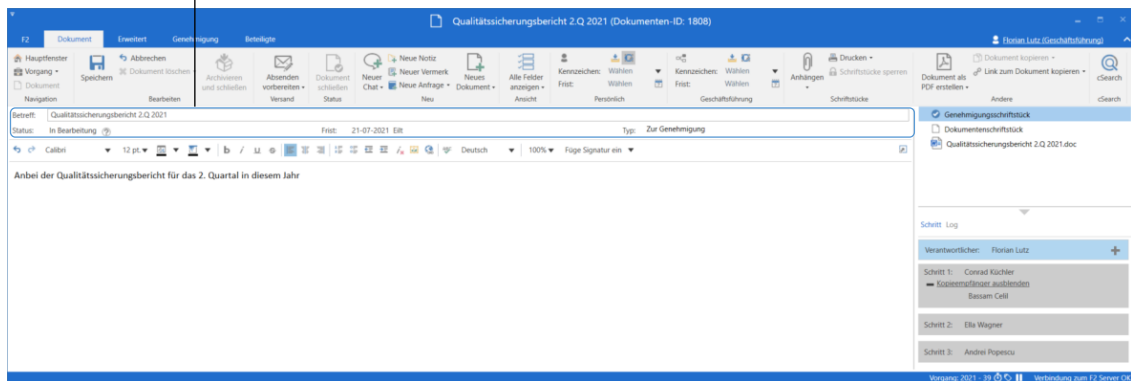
Qualitätssicherungsbericht 2.Q 2021 (Dokumenten-ID: 1808)

F2 Dokument Erweitert Genehmigung Beteiligte

Florian Lutz (Geschäftsführung)

Hauptfenster Vorgang Dokument Navigation
Speichern Abbrechen Dokument löschen Bearbeiten
Archivieren und schließen
Absenden vorbereiten Versand
Dokument schließen Status
Neuer Chat Neue Notiz Neuer Vermerk Neue Anfrage Neues Dokument Neu
Alle Felder anzeigen Ansicht
Kennzeichen: Wählen Frist: Wählen Persönlich
Kennzeichen: Wählen Frist: Wählen Geschäftsführung
Anhängen Drucken Schriftstücke sperren Schriftstücke
Dokument als PDF erstellen Dokument kopieren Link zum Dokument kopieren Andere
cSearch cSearch

Betreff: Qualitätssicherungsbericht 2.Q 2021
Status: In Bearbeitung Frist: 21-07-2021 Eilt Typ: Zur Genehmigung

Calibri 12 pt. Deutsch 100% Füge Signatur ein

Anbei der Qualitätssicherungsbericht für das 2. Quartal in diesem Jahr

Genehmigungsschriftstück
Dokumentenschriftstück
Qualitätssicherungsbericht 2.Q 2021.doc

Schritt Log

Verantwortlicher: Florian Lutz
Schritt 1: Conrad Küchler
Kopieempfänger ausblenden
Bassam Celil
Schritt 2: Ella Wagner
Schritt 3: Andrei Popescu

Vorgang: 2021 - 39 Verbindung zum F2 Server OK